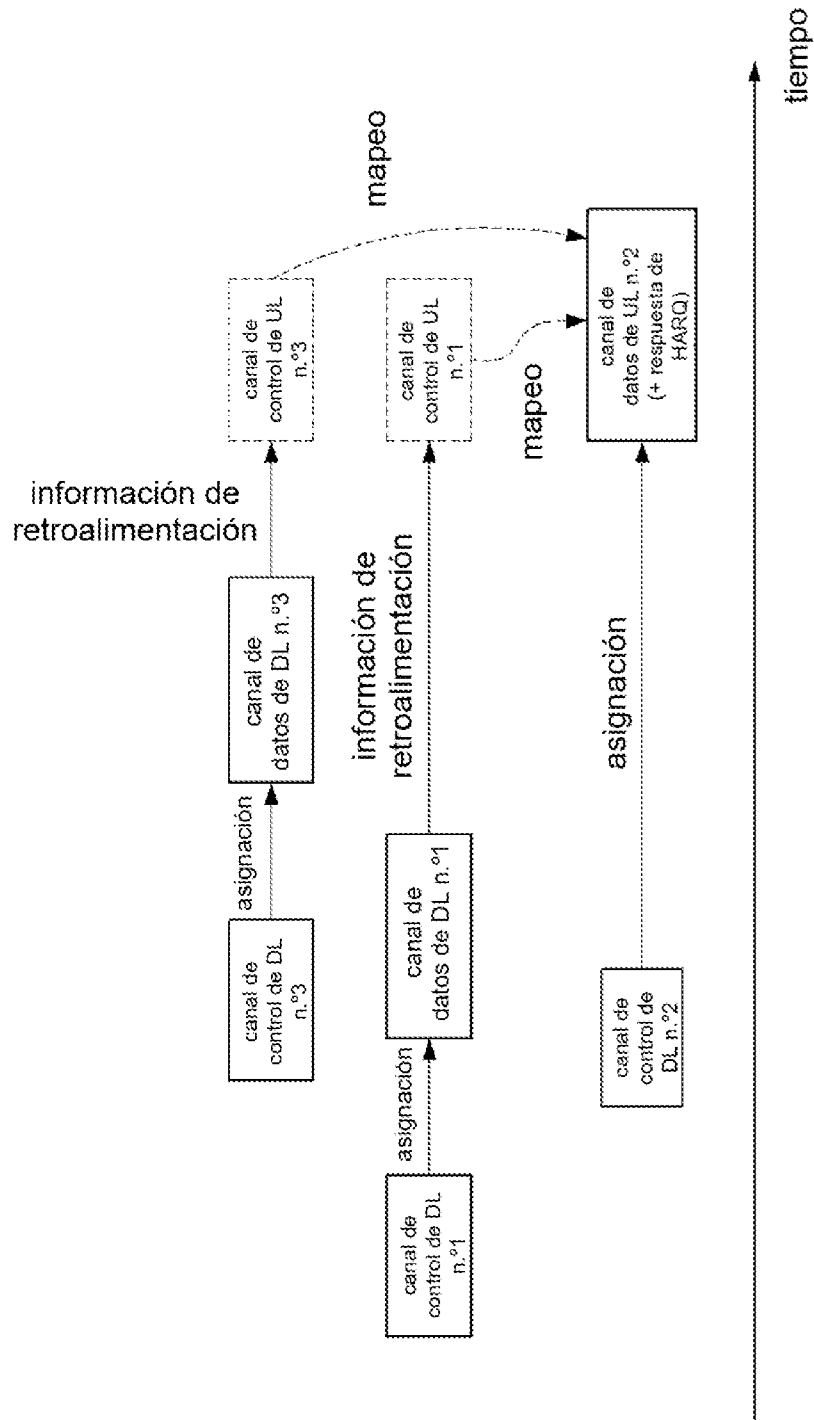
tiempo

mapeo

canal de control de UL n.º3

canal de control de UL n.º1

canal de datos de UL n.º2 (+ respuesta de HARQ)

mapeo

información de retroalimentación

canal de datos de DL n.º3

información de retroalimentación

asignación

asignación

canal de control de DL n.º3

canal de datos de DL n.º1

asignación

canal de control de DL n.º2

canal de control de DL n.º1